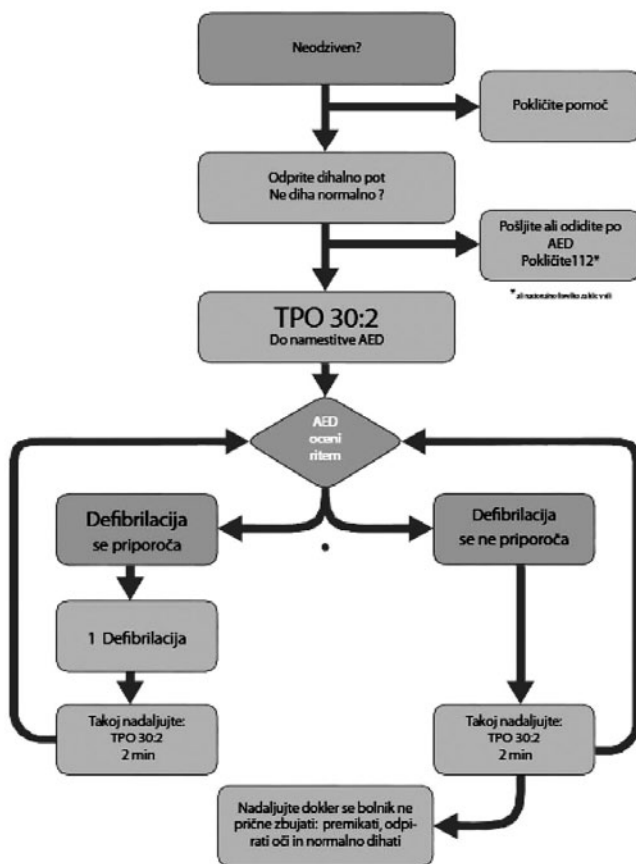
Neodziven?

Pokličite pomoč

Odprite dihalno pot
Ne diha normalno ?

Pošljite ali odidite po AED
Pokličite112*

* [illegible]

TPO 30:2
Do namestitve AED

AED oceni ritem

Defibrilacija se priporoča

Defibrilacija se ne priporoča

1 Defibrilacija

Takoj nadaljujte:
TPO 30:2
2 min

Takoj nadaljujte:
TPO 30:2
2 min

Nadaljujte dokler se bolnik ne prične zbujati: premikati, odpirati oči in normalno dihati